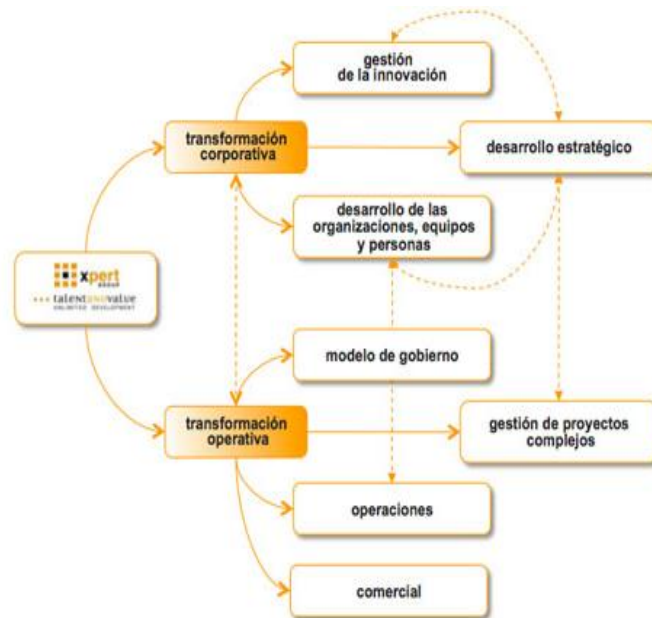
xpert
group
talentandvalue
UNLIMITED DEVELOPMENT

transformación corporativa

gestión de la innovación

desarrollo estratégico

desarrollo de las organizaciones, equipos y personas

modelo de gobierno

transformación operativa

gestión de proyectos complejos

operaciones

comercial